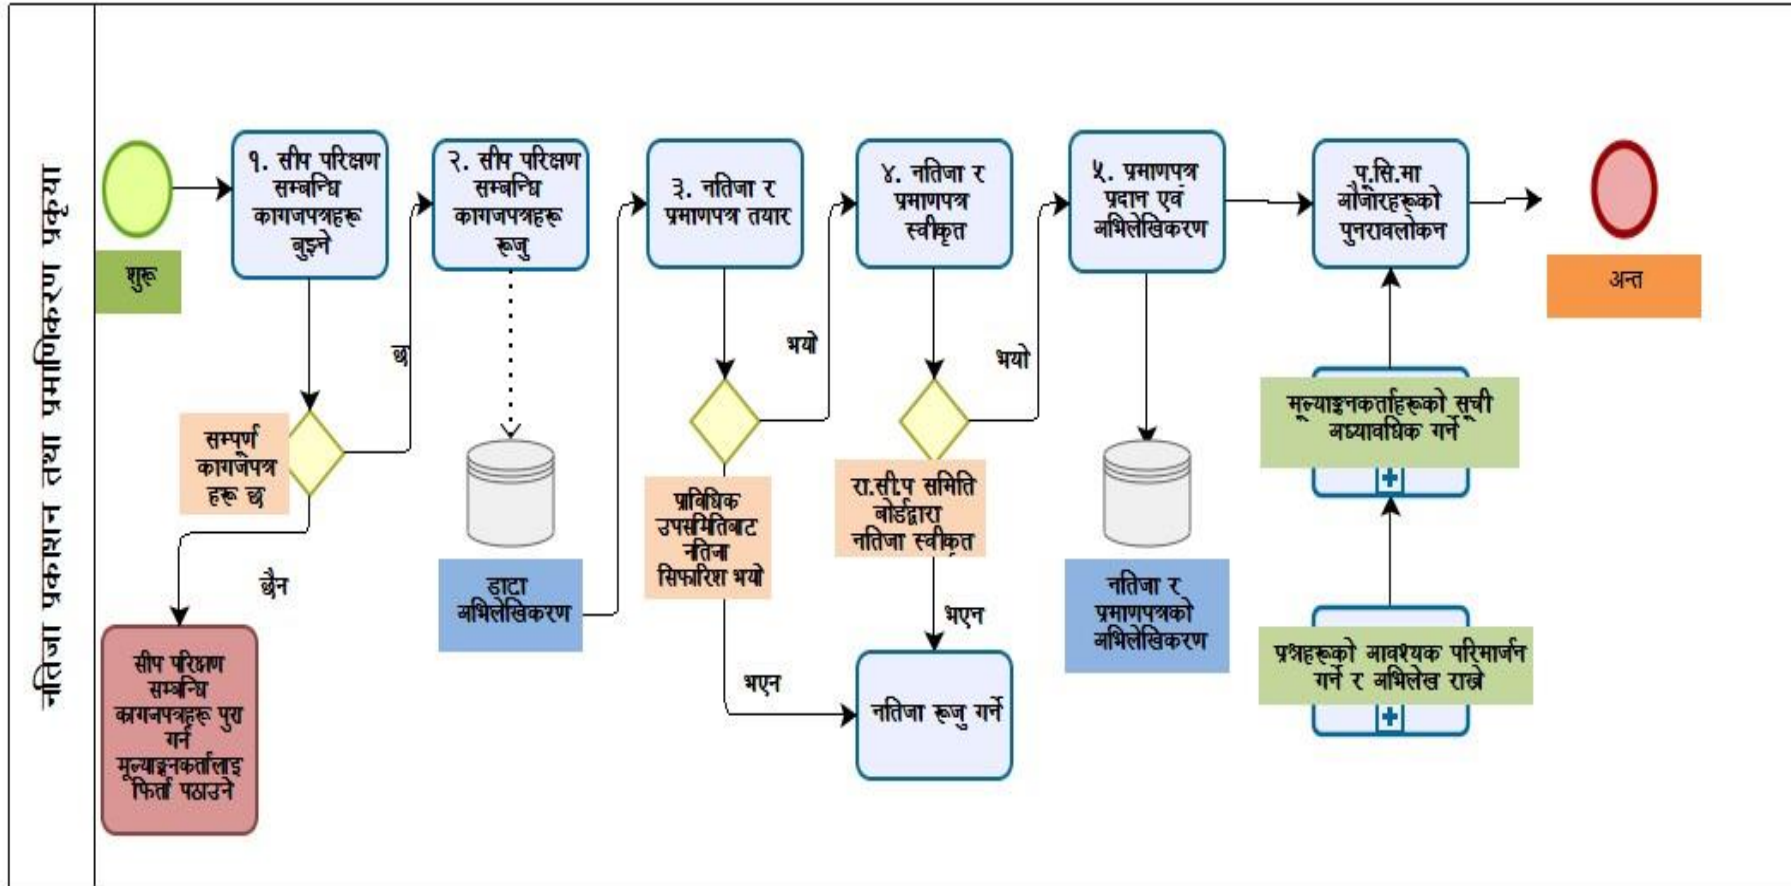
नतिजा प्रकाशन तथा प्रमाणिकरण प्रकृया

शुरू

१. सीप परिक्षण सम्बन्धि कागजपत्रहरू बुझ्ने

सम्पूर्ण कागजपत्र हरू छ

छ

छैन

सीप परिक्षण सम्बन्धि कागजपत्रहरू पुरा गर्न मूल्याङ्कनकर्तालाइ फिर्ता पठाउने

२. सीप परिक्षण सम्बन्धि कागजपत्रहरू रूजु

डाटा अभिलेखिकरण

३. नतिजा र प्रमाणपत्र तयार

प्राविधिक उपसमितिबाट नतिजा सिफारिश भयो

भयो

भएन

४. नतिजा र प्रमाणपत्र स्वीकृत

रा.सी.प समिति बोर्डद्वारा नतिजा स्वीकृत

भयो

भएन

नतिजा रूजु गर्ने

५. प्रमाणपत्र प्रदान एवं अभिलेखिकरण

नतिजा र प्रमाणपत्रको अभिलेखिकरण

प्र.सि.मा औजारहरूको पुनरावलोकन

मूल्याङ्कनकर्ताहरूको सूची अध्यावधिक गर्ने

प्रश्नहरूको आवश्यक परिमार्जन गर्ने र अभिलेख राख्ने

अन्त